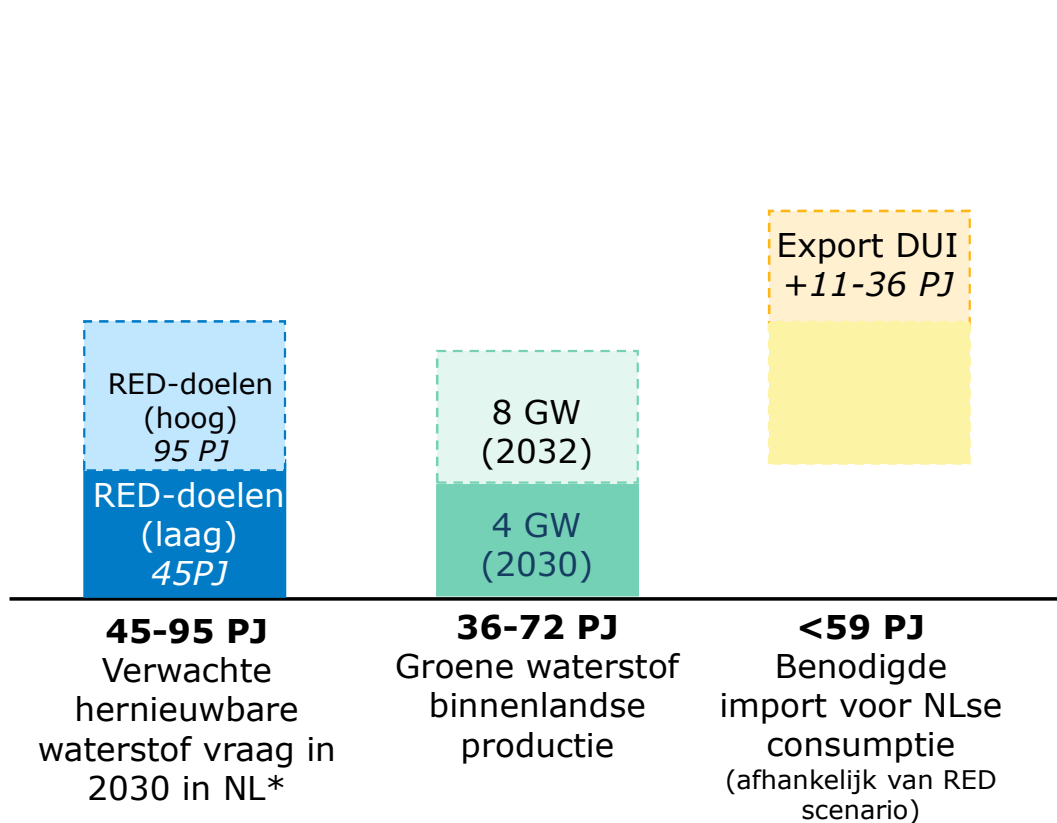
Export DUI
+11-36 PJ

RED-doelen
(hoog)
95 PJ

RED-doelen
(laag)
45PJ

8 GW
(2032)

4 GW
(2030)

**45-95 PJ**
Verwachte hernieuwbare waterstof vraag in 2030 in NL*

**36-72 PJ**
Groene waterstof binnenlandse productie

**<59 PJ**
Benodigde import voor NLse consumptie
(afhankelijk van RED scenario)